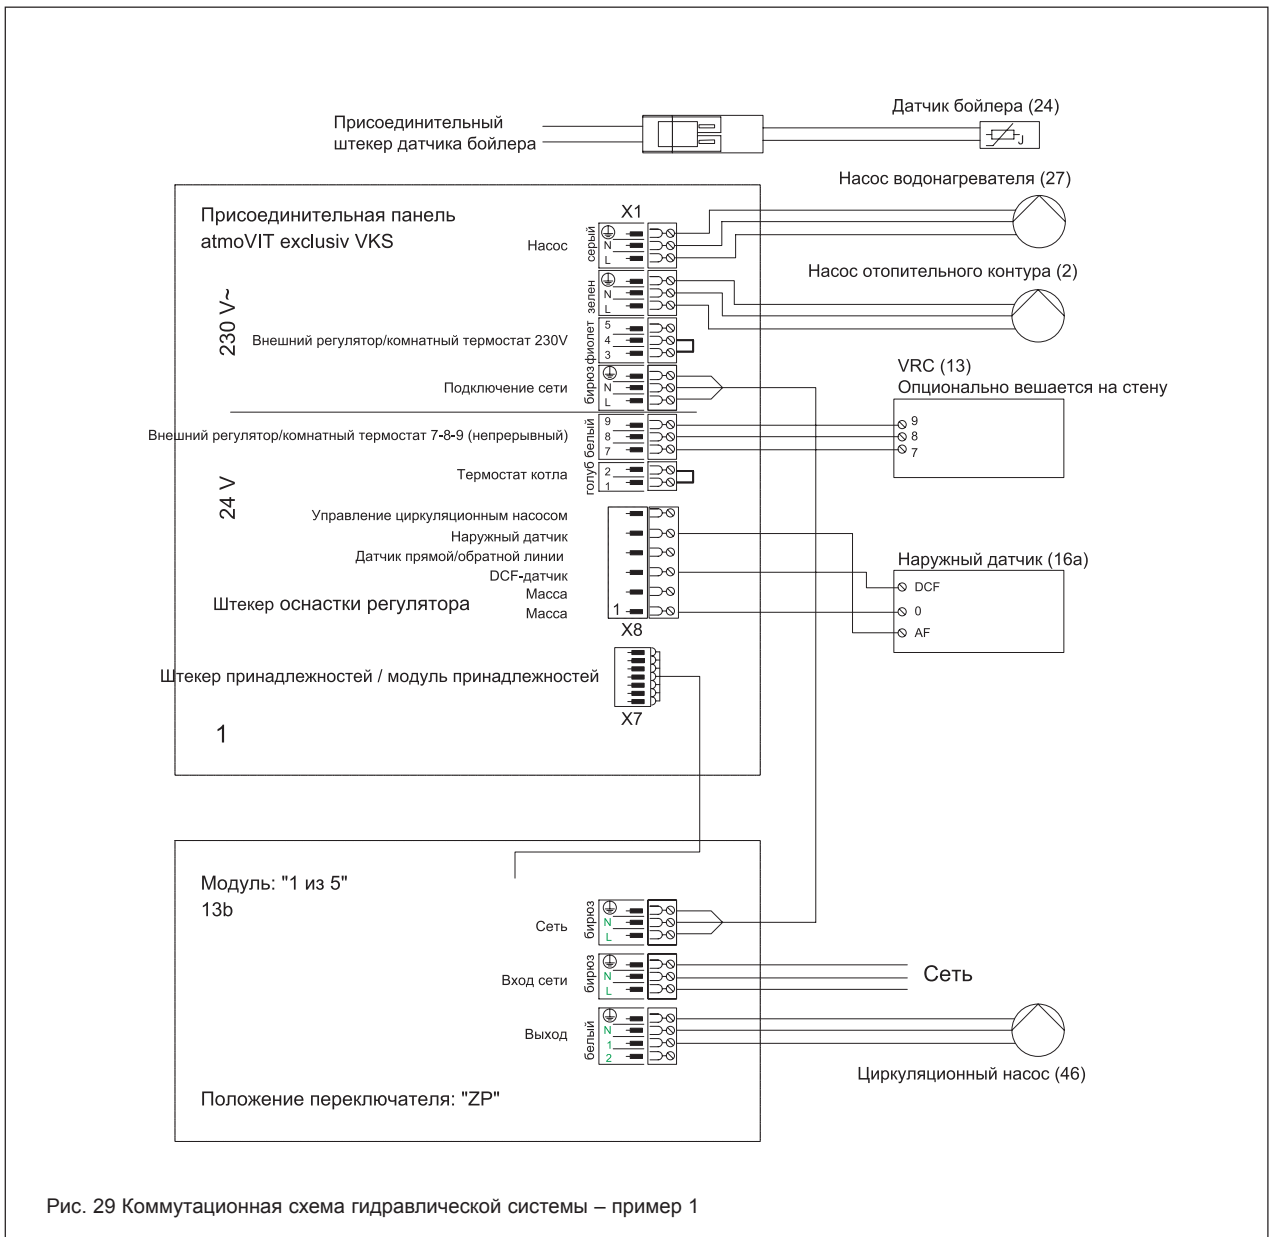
Присоединительный штекер датчика бойлера

Датчик бойлера (24)

Насос водонагревателя (27)

Присоединительная панель
atmoVIT exclusiv VKS

X1

Насос

серый
N
L

зелен
N
L

Насос отопительного контура (2)

230 V~

Внешний регулятор/комнатный термостат 230V

фиолет
5
4
3

Подключение сети

бирюз
N
L

VRC (13)
Опционально вешается на стену

9
8
7

Внешний регулятор/комнатный термостат 7-8-9 (непрерывный)

белый
9
8
7

Термостат котла

голуб
2
1

24 V

Управление циркуляционным насосом
Наружный датчик
Датчик прямой/обратной линии
DCF-датчик
Масса
Масса

Штекер оснастки регулятора

1

X8

Наружный датчик (16a)

DCF
0
AF

Штекер принадлежностей / модуль принадлежностей

X7

1

Модуль: "1 из 5"
13b

Сеть

бирюз
N
L

Вход сети

бирюз
N
L

Сеть

Выход

белый
N
1
2

Циркуляционный насос (46)

Положение переключателя: "ZP"

Рис. 29 Коммутационная схема гидравлической системы – пример 1